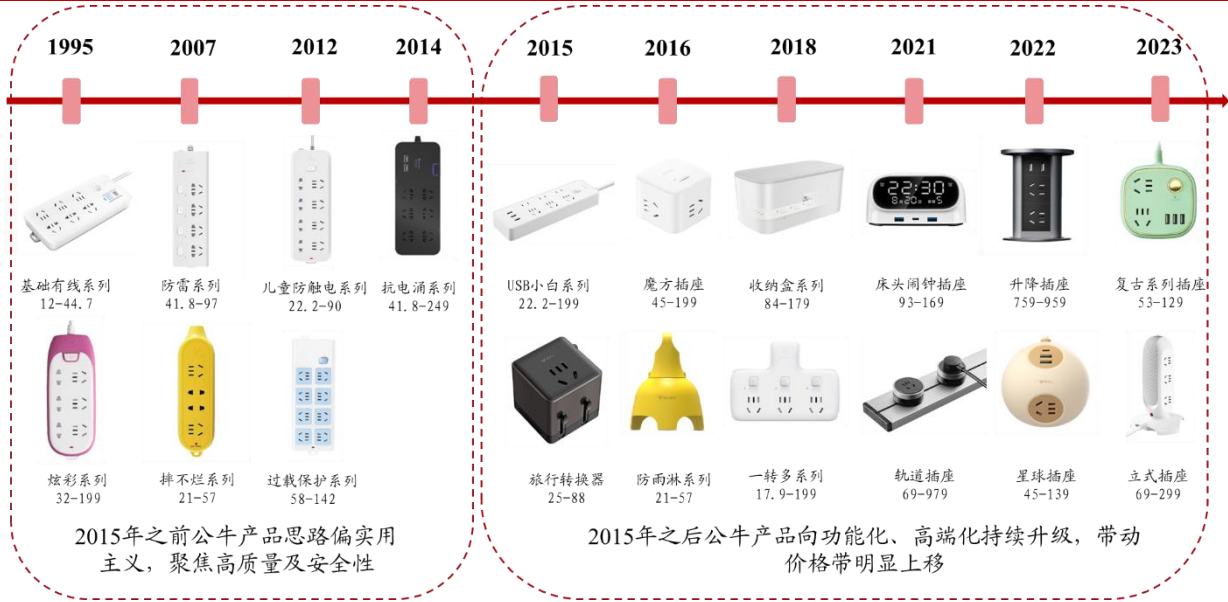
1995 2007 2012 2014

基础有线系列
12-44.7

防雷系列
41.8-97

儿童防触电系列
22.2-90

抗电涌系列
41.8-249

炫彩系列
32-199

摔不烂系列
21-57

过载保护系列
58-142

2015年之前公牛产品思路偏实用主义，聚焦高质量及安全性

2015 2016 2018 2021 2022 2023

USB小白系列
22.2-199

魔方插座
45-199

收纳盒系列
84-179

床头闹钟插座
93-169

升降插座
759-959

复古系列插座
53-129

旅行转换器
25-88

防雨淋系列
21-57

一转多系列
17.9-199

轨道插座
69-979

星球插座
45-139

立式插座
69-299

2015年之后公牛产品向功能化、高端化持续升级，带动价格带明显上移